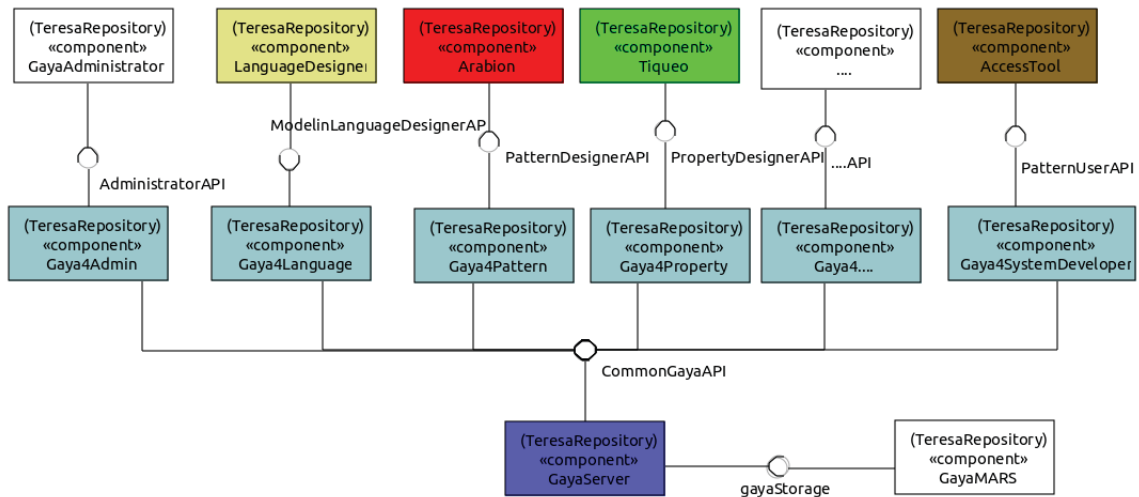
(TeresaRepository)
«component»
GayaAdministrator

(TeresaRepository)
«component»
LanguageDesignei

(TeresaRepository)
«component»
Arabion

(TeresaRepository)
«component»
Tiqueo

(TeresaRepository)
«component»
....

(TeresaRepository)
«component»
AccessTool

ModelinLanguageDesignerAP

AdministratorAPI

PatternDesignerAPI

PropertyDesignerAPI

....API

PatternUserAPI

(TeresaRepository)
«component»
Gaya4Admin

(TeresaRepository)
«component»
Gaya4Language

(TeresaRepository)
«component»
Gaya4Pattern

(TeresaRepository)
«component»
Gaya4Property

(TeresaRepository)
«component»
Gaya4....

(TeresaRepository)
«component»
Gaya4SystemDeveloper

CommonGayaAPI

(TeresaRepository)
«component»
GayaServer

gayaStorage

(TeresaRepository)
«component»
GayaMARS